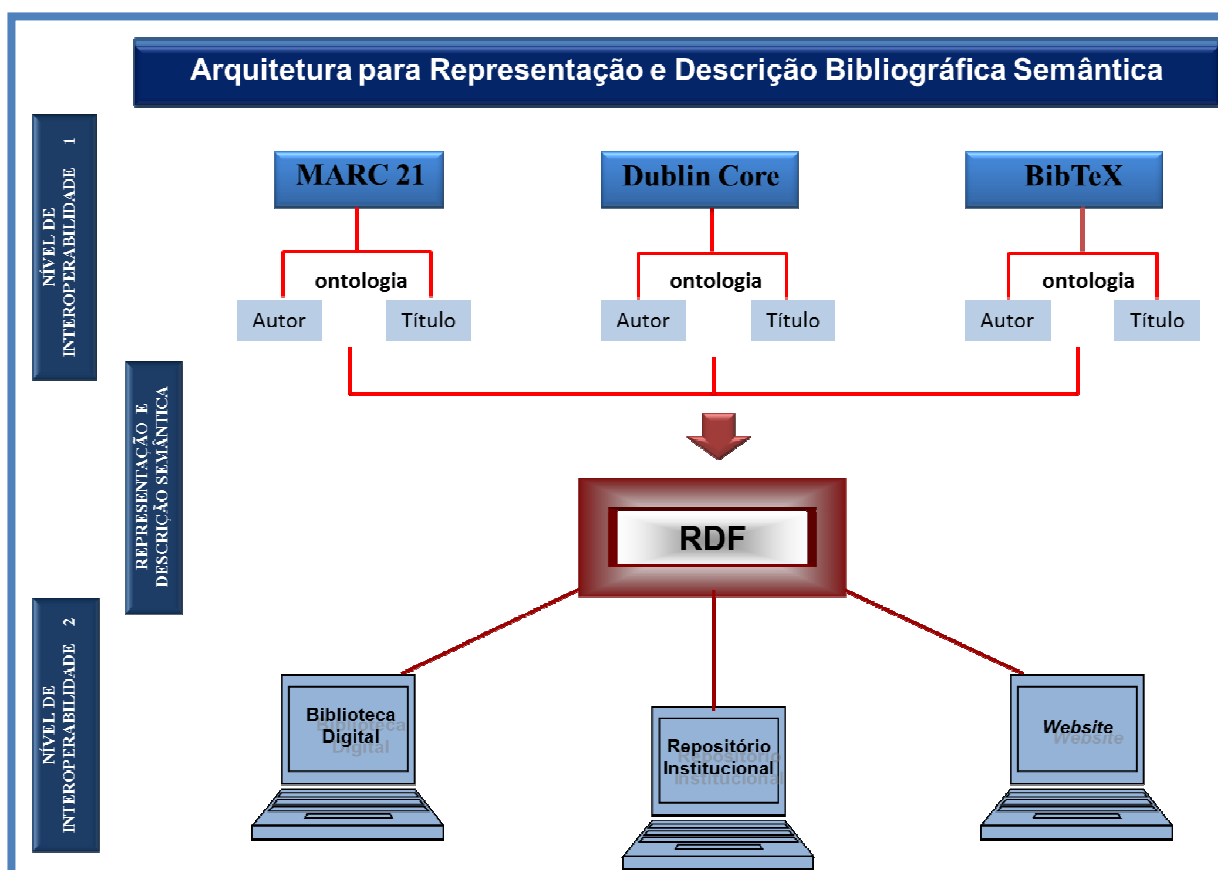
Arquitetura para Representação e Descrição Bibliográfica Semântica

NÍVEL DE INTEROPERABILIDADE 1

MARC 21

ontologia

Autor

Título

Dublin Core

ontologia

Autor

Título

BibTeX

ontologia

Autor

Título

REPRESENTAÇÃO E DESCRIÇÃO SEMÂNTICA

RDF

NÍVEL DE INTEROPERABILIDADE 2

Biblioteca Digital

Repositório Institucional

Website